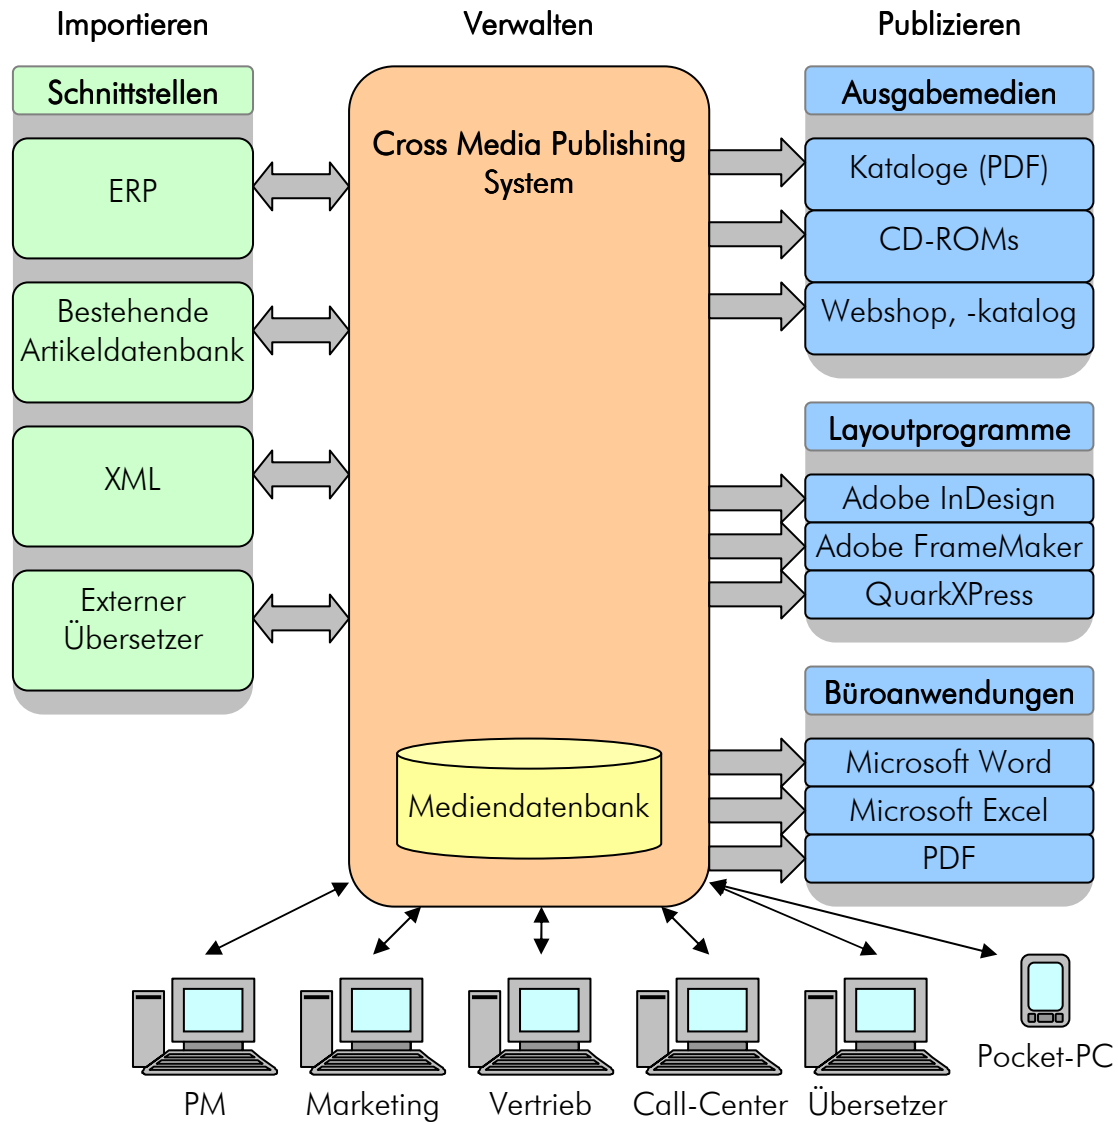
Importieren

Verwalten

Publizieren

Schnittstellen

ERP

Bestehende Artikeldatenbank

XML

Externer Übersetzer

Cross Media Publishing System

Mediendatenbank

Ausgabemedien

Kataloge (PDF)

CD-ROMs

Webshop, -katalog

Layoutprogramme

Adobe InDesign

Adobe FrameMaker

QuarkXPress

Büroanwendungen

Microsoft Word

Microsoft Excel

PDF

PM

Marketing

Vertrieb

Call-Center

Übersetzer

Pocket-PC